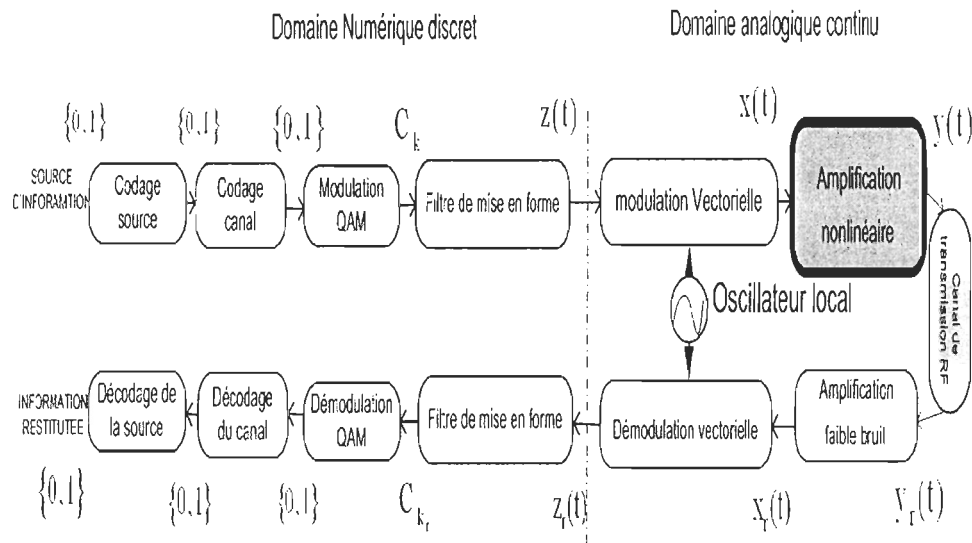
Domaine Numérique discret

Domaine analogique continu

$\{0,1\}$ $\{0,1\}$ $\{0,1\}$ $C_k$ $z(t)$ $x(t)$ $y(t)$

SOURCE D'INFORMATION

Codage source

Codage canal

Modulation QAM

Filtre de mise en forme

modulation Vectorielle

Amplification nonlinéaire

Canal de transmission RF

Oscillateur local

INFORMATION RESTITUEE

Décodage de la source

Décodage du canal

Démodulation QAM

Filtre de mise en forme

Démodulation vectorielle

Amplification faible bruit

$\{0,1\}$ $\{0,1\}$ $\{0,1\}$ $C_{k_r}$ $z_r(t)$ $x_r(t)$ $y_r(t)$